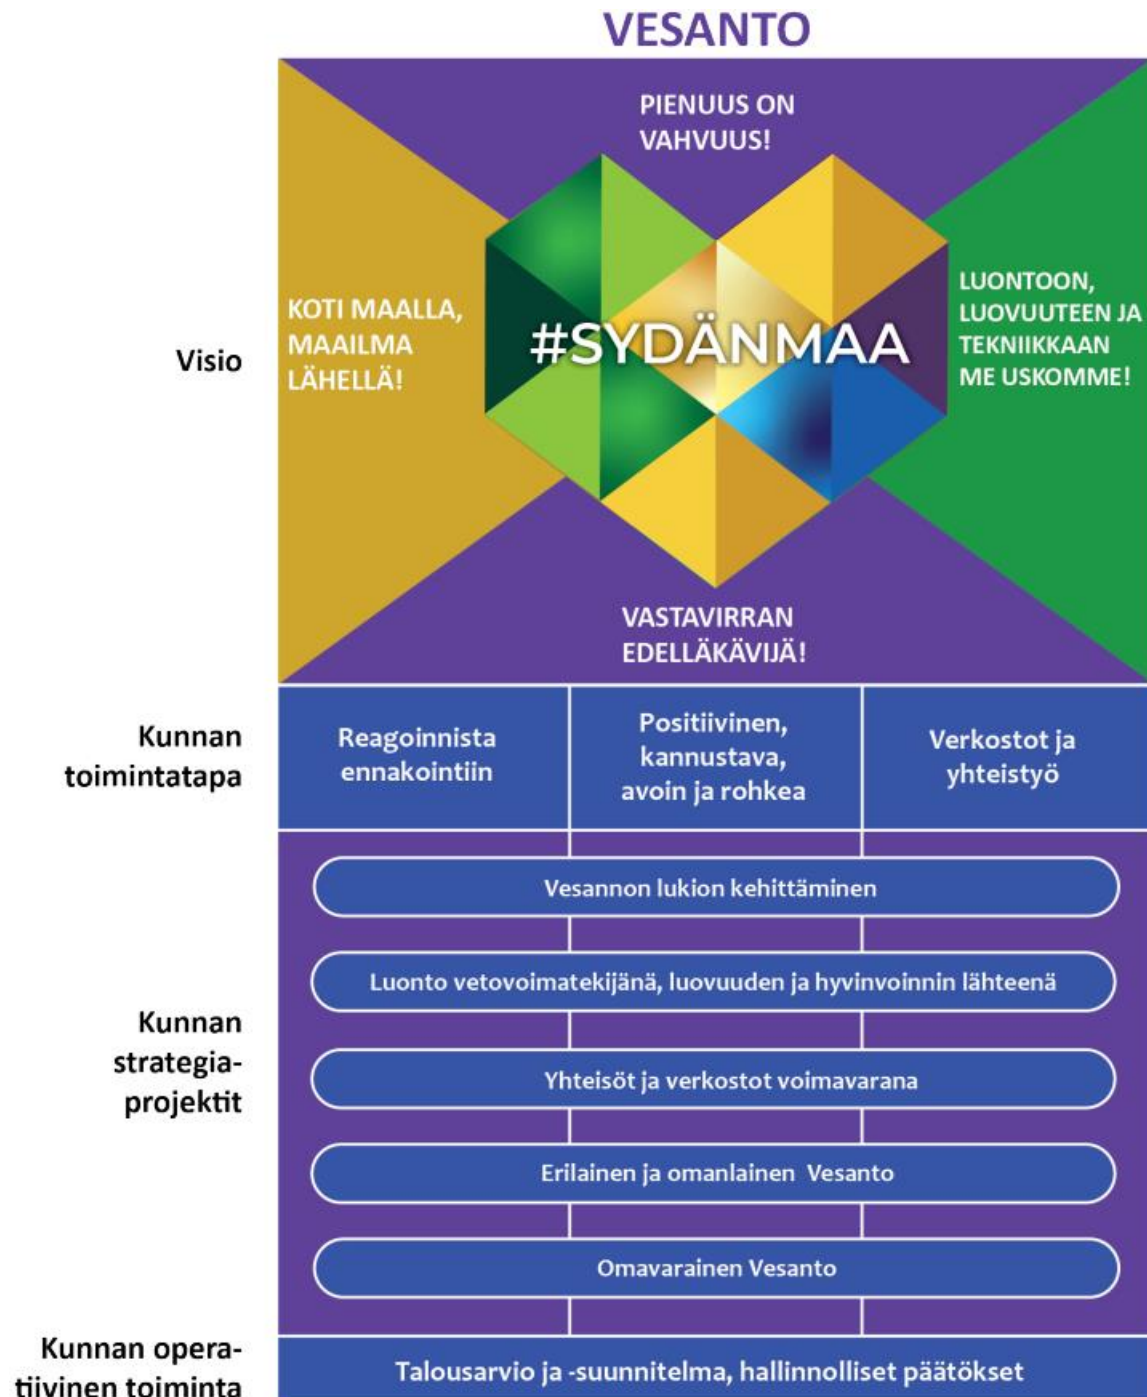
VESANTO

PIENUUS ON VAHVUUS!

Visio

KOTI MAALLA, MAAILMA LÄHELLÄ!

#SYDÄNMAA

LUONTOON, LUOVUUTEEN JA TEKNIIKKAAN ME USKOMME!

VASTAVIRRAN EDELLÄKÄVIJÄ!

Kunnan toimintatapa

Reagoinnista ennakointiin

Positiivinen, kannustava, avoin ja rohkea

Verkostot ja yhteistyö

Kunnan strategiaprojektit

Vesannon lukion kehittäminen

Luonto vetovoimatekijänä, luovuuden ja hyvinvoinnin lähteenä

Yhteisöt ja verkostot voimavarana

Erilainen ja omanlainen Vesanto

Omavarainen Vesanto

Kunnan operatiivinen toiminta

Talousarvio ja -suunnitelma, hallinnolliset päätökset